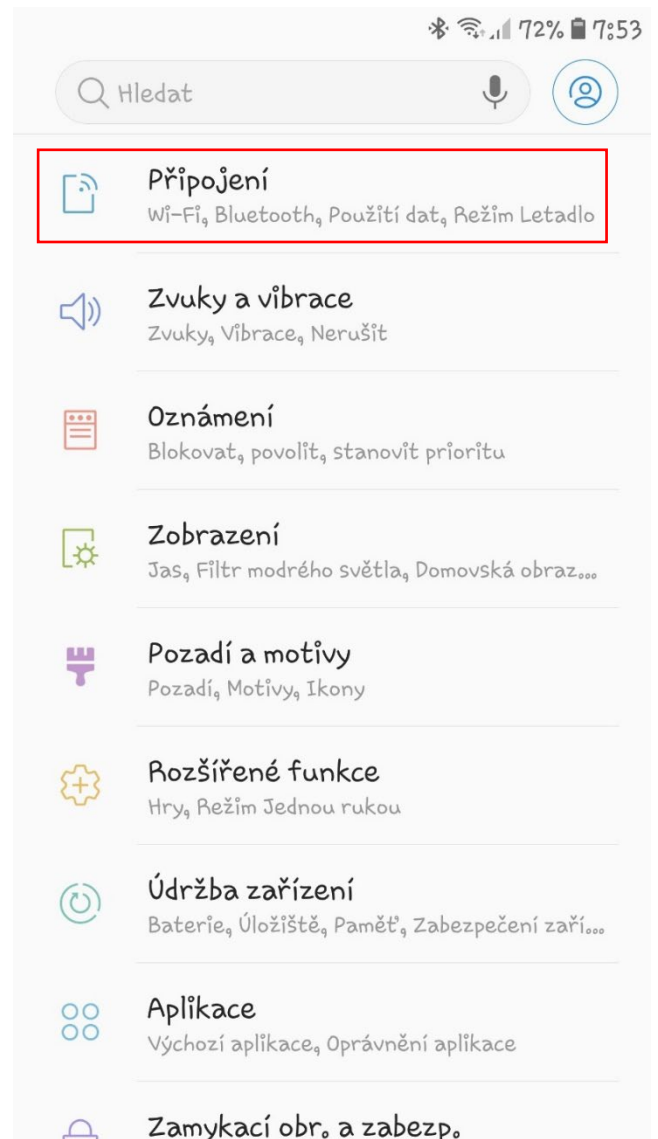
72% 7:53

Hledat

Připojení
Wi-Fi, Bluetooth, Použití dat, Režim Letadlo

Zvuky a vibrace
Zvuky, Vibrace, Nerušit

Oznámení
Blokovat, povolit, stanovit prioritu

Zobrazení
Jas, Filtr modrého světla, Domovská obraz...

Pozadí a motivy
Pozadí, Motivy, Ikony

Rozšířené funkce
Hry, Režim Jednou rukou

Údržba zařízení
Baterie, Úložiště, Paměť, Zabezpečení zaří...

Aplikace
Výchozí aplikace, Oprávnění aplikace

Zamykací obr. a zabezp.